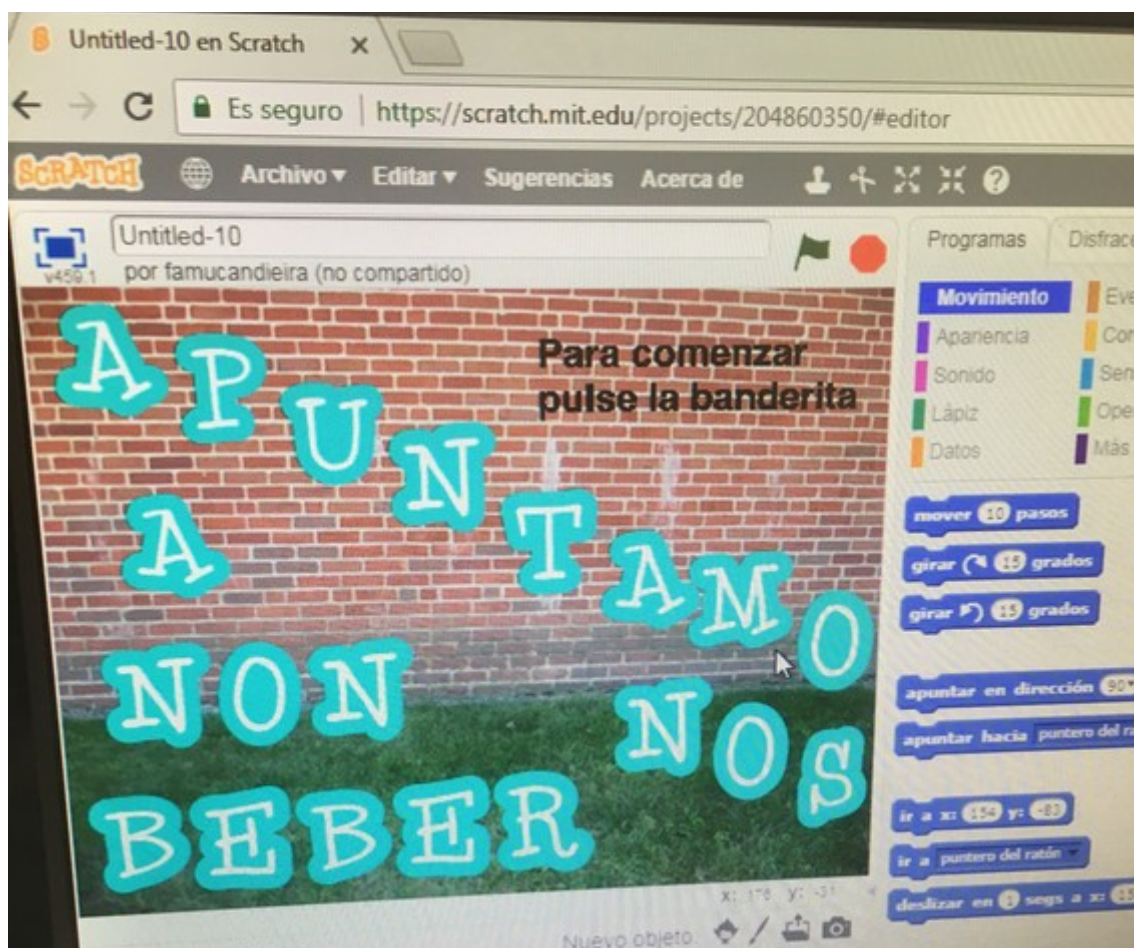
Untitled-10 en Scratch ×

Es seguro | https://scratch.mit.edu/projects/204860350/#editor

SCRATCH Archivo ▾ Editar ▾ Sugerencias Acerca de

Untitled-10
v459.1 por famucandieira (no compartido)

Programas Disfrac

A P U N T A M O
A
N O N
N O S
B E B E R

Para comenzar pulse la banderita

Movimiento
Apariencia
Sonido
Lápiz
Datos
Eve
Con
Sen
Ope
Más

mover 10 pasos
girar 15 grados
girar 15 grados
apuntar en dirección 90
apuntar hacia puntero del ra
ir a x: 154 y: -83
ir a puntero del ratón
deslizar en 1 segs a x: 15

x: 176 y: -31

Nuevo objeto